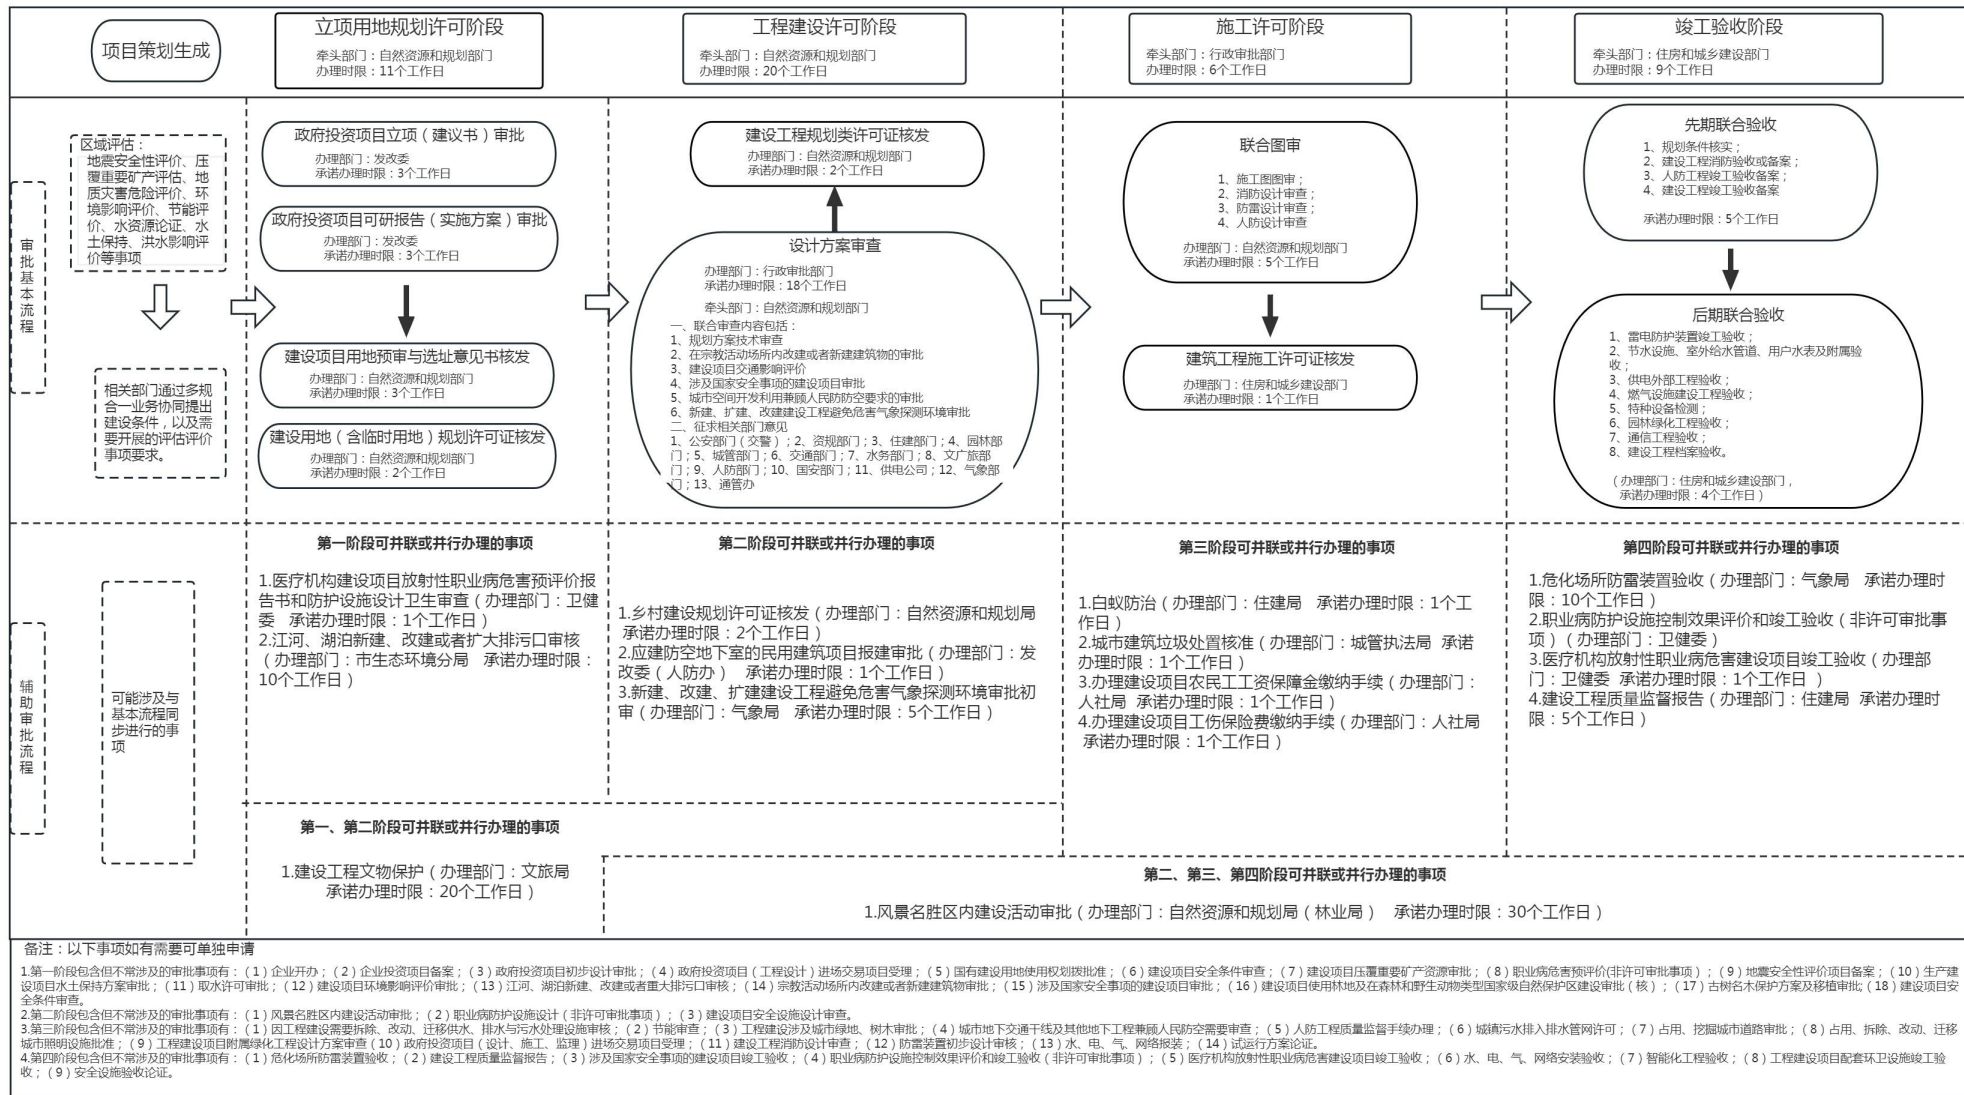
项目策划生成

立项用地规划许可阶段
牵头部门：自然资源和规划部门
办理时限：11个工作日

工程建设许可阶段
牵头部门：自然资源和规划部门
办理时限：20个工作日

施工许可阶段
牵头部门：行政审批部门
办理时限：6个工作日

竣工验收阶段
牵头部门：住房和城乡建设部门
办理时限：9个工作日

审批基本流程

区域评估：
地震安全性评价、压覆重要矿产评估、地质灾害危险评价、环境影响评价、节能评价、水资源论证、水土保持、洪水影响评价等事项

相关部门通过多规合一业务协同提出建设条件，以及需要开展的评估评价事项要求。

政府投资项目立项（建议书）审批
办理部门：发改委
承诺办理时限：3个工作日

政府投资项目可研报告（实施方案）审批
办理部门：发改委
承诺办理时限：3个工作日

建设项目用地预审与选址意见书核发
办理部门：自然资源和规划部门
承诺办理时限：3个工作日

建设用地（含临时用地）规划许可证核发
办理部门：自然资源和规划部门
承诺办理时限：2个工作日

建设工程规划类许可证核发
办理部门：自然资源和规划部门
承诺办理时限：2个工作日

设计方案审查
办理部门：行政审批部门
承诺办理时限：18个工作日
牵头部门：自然资源和规划部门
一、联合审查内容包括：
1、规划方案技术审查
2、在宗教活动场所内改建或者新建建筑物的审批
3、建设项目交通影响评价
4、涉及国家安全事项的建设项目审批
5、城市空间开发利用兼顾人民防空要求的审批
6、新建、扩建、改建建设工程避免危害气象探测环境审批
二、征求相关部门意见
1、公安部门（交警）；2、资规部门；3、住建部门；4、园林部门；5、城管部门；6、交通部门；7、水务部门；8、文广旅部门；9、人防部门；10、国安部门；11、供电公司；12、气象部门；13、通管办

联合图审
1、施工图图审；
2、消防设计审查；
3、防雷设计审查；
4、人防设计审查
办理部门：自然资源和规划部门
承诺办理时限：5个工作日

建筑工程施工许可证核发
办理部门：住房和城乡建设部门
承诺办理时限：1个工作日

先期联合验收
1、规划条件核实；
2、建设工程消防验收或备案；
3、人防工程竣工验收备案；
4、建设工程竣工验收备案
承诺办理时限：5个工作日

后期联合验收
1、雷电防护装置竣工验收；
2、节水设施、室外给水管道、用户水表及附属验收；
3、供电外部工程验收；
4、燃气设施建设工程验收；
5、特种设备检测；
6、园林绿化工程验收；
7、通信工程验收；
8、建设工程档案验收。
（办理部门：住房和城乡建设部门，承诺办理时限：4个工作日）

辅助审批流程

可能涉及与基本流程同步进行的事项

第一阶段可并联或并行办理的事项
1.医疗机构建设项目放射性职业病危害预评价报告书和防护设施设计卫生审查（办理部门：卫健委 承诺办理时限：1个工作日）
2.江河、湖泊新建、改建或者扩大排污口审核（办理部门：市生态环境分局 承诺办理时限：10个工作日）

第二阶段可并联或并行办理的事项
1.乡村建设规划许可证核发（办理部门：自然资源和规划局 承诺办理时限：2个工作日）
2.应建防空地下室的民用建筑项目报建审批（办理部门：发改委（人防办） 承诺办理时限：1个工作日）
3.新建、改建、扩建建设工程避免危害气象探测环境审批初审（办理部门：气象局 承诺办理时限：5个工作日）

第三阶段可并联或并行办理的事项
1.白蚁防治（办理部门：住建局 承诺办理时限：1个工作日）
2.城市建筑垃圾处置核准（办理部门：城管执法局 承诺办理时限：1个工作日）
3.办理建设项目农民工工资保障金缴纳手续（办理部门：人社局 承诺办理时限：1个工作日）
4.办理建设项目工伤保险费缴纳手续（办理部门：人社局 承诺办理时限：1个工作日）

第四阶段可并联或并行办理的事项
1.危化场所防雷装置验收（办理部门：气象局 承诺办理时限：10个工作日）
2.职业病防护设施控制效果评价和竣工验收（非许可审批事项）（办理部门：卫健委）
3.医疗机构放射性职业病危害建设项目竣工验收（办理部门：卫健委 承诺办理时限：1个工作日）
4.建设工程质量监督报告（办理部门：住建局 承诺办理时限：5个工作日）

第一、第二阶段可并联或并行办理的事项
1.建设工程文物保护（办理部门：文旅局 承诺办理时限：20个工作日）

第二、第三、第四阶段可并联或并行办理的事项
1.风景名胜区内建设活动审批（办理部门：自然资源和规划局（林业局） 承诺办理时限：30个工作日）

备注：以下事项如有需要可单独申请
1.第一阶段包含但不常涉及的审批事项有：（1）企业开办；（2）企业投资项目备案；（3）政府投资项目初步设计审批；（4）政府投资项目（工程设计）进场交易项目受理；（5）国有建设用地使用权划拨批准；（6）建设项目安全条件审查；（7）建设项目压覆重要矿产资源审批；（8）职业病危害预评价(非许可审批事项)；（9）地震安全性评价项目备案；（10）生产建设项目水土保持方案审批；（11）取水许可审批；（12）建设项目环境影响评价审批；（13）江河、湖泊新建、改建或者重大排污口审核；（14）宗教活动场所内改建或者新建建筑物审批；（15）涉及国家安全事项的建设项目审批；（16）建设项目使用林地及在森林和野生动物类型国家级自然保护区建设审批（核）；（17）古树名木保护方案及移植审批；（18）建设项目安全条件审查。
2.第二阶段包含但不常涉及的审批事项有：（1）风景名胜区内建设活动审批；（2）职业病防护设施设计（非许可审批事项）；（3）建设项目安全设施设计审查。
3.第三阶段包含但不常涉及的审批事项有：（1）因工程建设需要拆除、改动、迁移供水、排水与污水处理设施审核；（2）节能审查；（3）工程建设涉及城市绿地、树木审批；（4）城市地下交通干线及其他地下工程兼顾人民防空需要审查；（5）人防工程质量监督手续办理；（6）城镇污水排入排水管网许可；（7）占用、挖掘城市道路审批；（8）占用、拆除、改动、迁移城市照明设施批准；（9）工程建设项目附属绿化工程设计方案审查（10）政府投资项目（设计、施工、监理）进场交易项目受理；（11）建设工程消防设计审查；（12）防雷装置初步设计审核；（13）水、电、气、网络报装；（14）试运行方案论证。
4.第四阶段包含但不常涉及的审批事项有：（1）危化场所防雷装置验收；（2）建设工程质量监督报告；（3）涉及国家安全事项的建设项目竣工验收；（4）职业病防护设施控制效果评价和竣工验收（非许可审批事项）；（5）医疗机构放射性职业病危害建设项目竣工验收；（6）水、电、气、网络安装验收；（7）智能化工程验收；（8）工程建设项目配套环卫设施竣工验收；（9）安全设施验收论证。